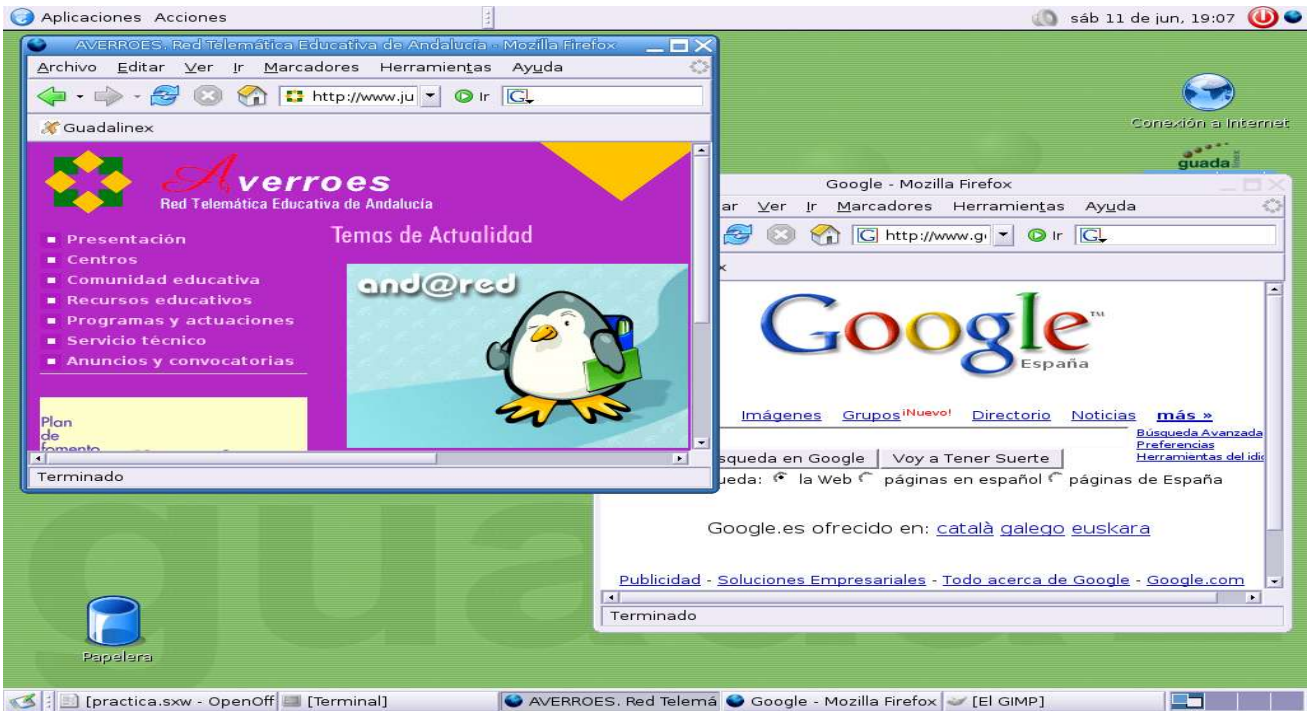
Aplicaciones Acciones

sáb 11 de jun, 19:07

AVERROES. Red Telemática Educativa de Andalucía - Mozilla Firefox

Archivo Editar Ver Ir Marcadores Herramientas Ayuda

http://www.ju Ir

Guadalinex

Averroes
Red Telemática Educativa de Andalucía

Temas de Actualidad

- Presentación
- Centros
- Comunidad educativa
- Recursos educativos
- Programas y actuaciones
- Servicio técnico
- Anuncios y convocatorias

and@red

Plan de fomento

Terminado

Conexión a Internet

guada

Google - Mozilla Firefox

ar Ver Ir Marcadores Herramientas Ayuda

http://www.g Ir

x

Google™
España

Imágenes Grupos¡Nuevo! Directorio Noticias más »

Búsqueda Avanzada
Preferencias
Herramientas del idi

squeda en Google | Voy a Tener Suerte

ueda: la Web páginas en español páginas de España

Google.es ofrecido en: català galego euskara

Publicidad - Soluciones Empresariales - Todo acerca de Google - Google.com

Terminado

Papelera

[practica.sxw - OpenOff [Terminal] AVERROES. Red Telemá Google - Mozilla Firefox [El GIMP]